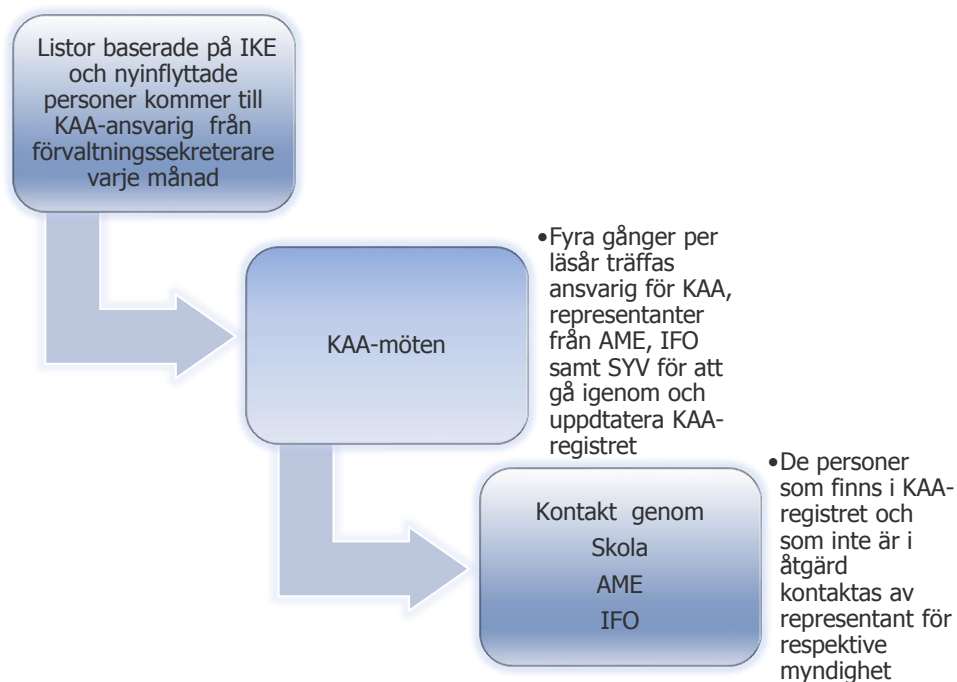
Listor baserade på IKE och nyinflyttade personer kommer till KAA-ansvarig från förvaltningssekreterare varje månad

KAA-möten

• Fyra gånger per läsår träffas ansvarig för KAA, representanter från AME, IFO samt SYV för att gå igenom och uppdtatera KAA-registret

Kontakt genom
Skola
AME
IFO

• De personer som finns i KAA-registret och som inte är i åtgärd kontaktas av representant för respektive myndighet